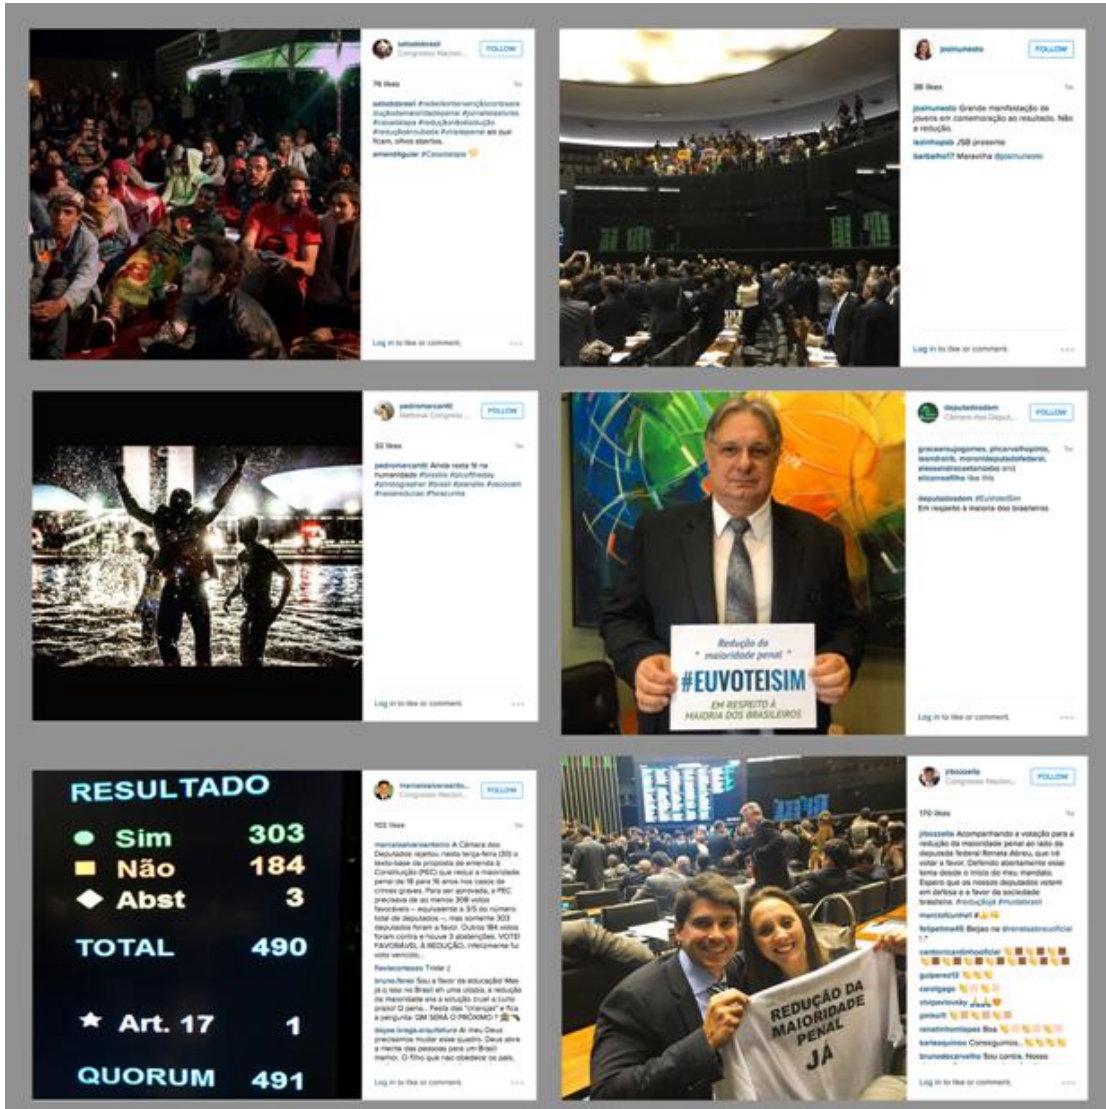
FOLLOW

76 likes

Log in to like or comment.

joseluneto

FOLLOW

38 likes

joseluneto Grande manifestação de jovens em comemoração ao resultado. Não à redução.

barbalho17 Maravilha @joseluneto

Log in to like or comment.

pedromarcantti

FOLLOW

32 likes

Log in to like or comment.

deputadoadem

FOLLOW

deputadoadem #EuVoteiSim
Em respeito à maioria dos brasileiros

Redução da maioridade penal
#EUVOTEISIM
EM RESPEITO À MAIORIA DOS BRASILEIROS

Log in to like or comment.

RESULTADO
Sim 303
Não 184
Abst 3
TOTAL 490
Art. 17 1
QUORUM 491

FOLLOW

Log in to like or comment.

FOLLOW

170 likes

Log in to like or comment.

REDUÇÃO DA MAIORIDADE PENAL JÁ